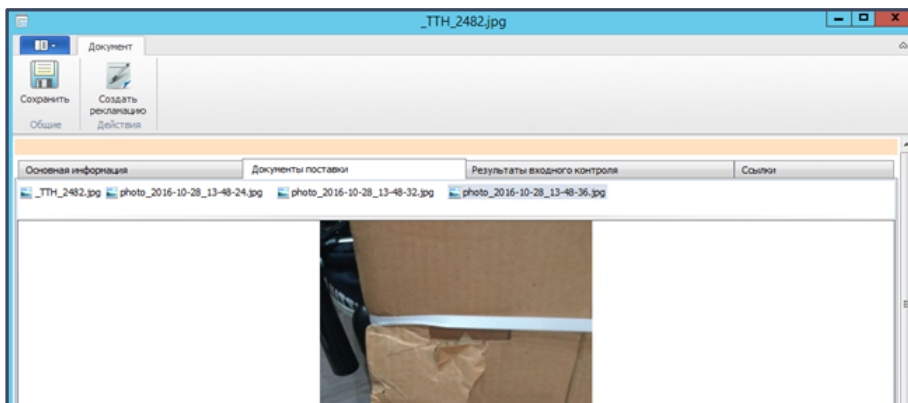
_TTH_2482.jpg

Документ

Сохранить
Общие

Создать рекламацию
Действия

Основная информация | Документы поставки | Результаты входного контроля | Ссылки

_TTH_2482.jpg photo_2016-10-28_13-48-24.jpg photo_2016-10-28_13-48-32.jpg photo_2016-10-28_13-48-36.jpg